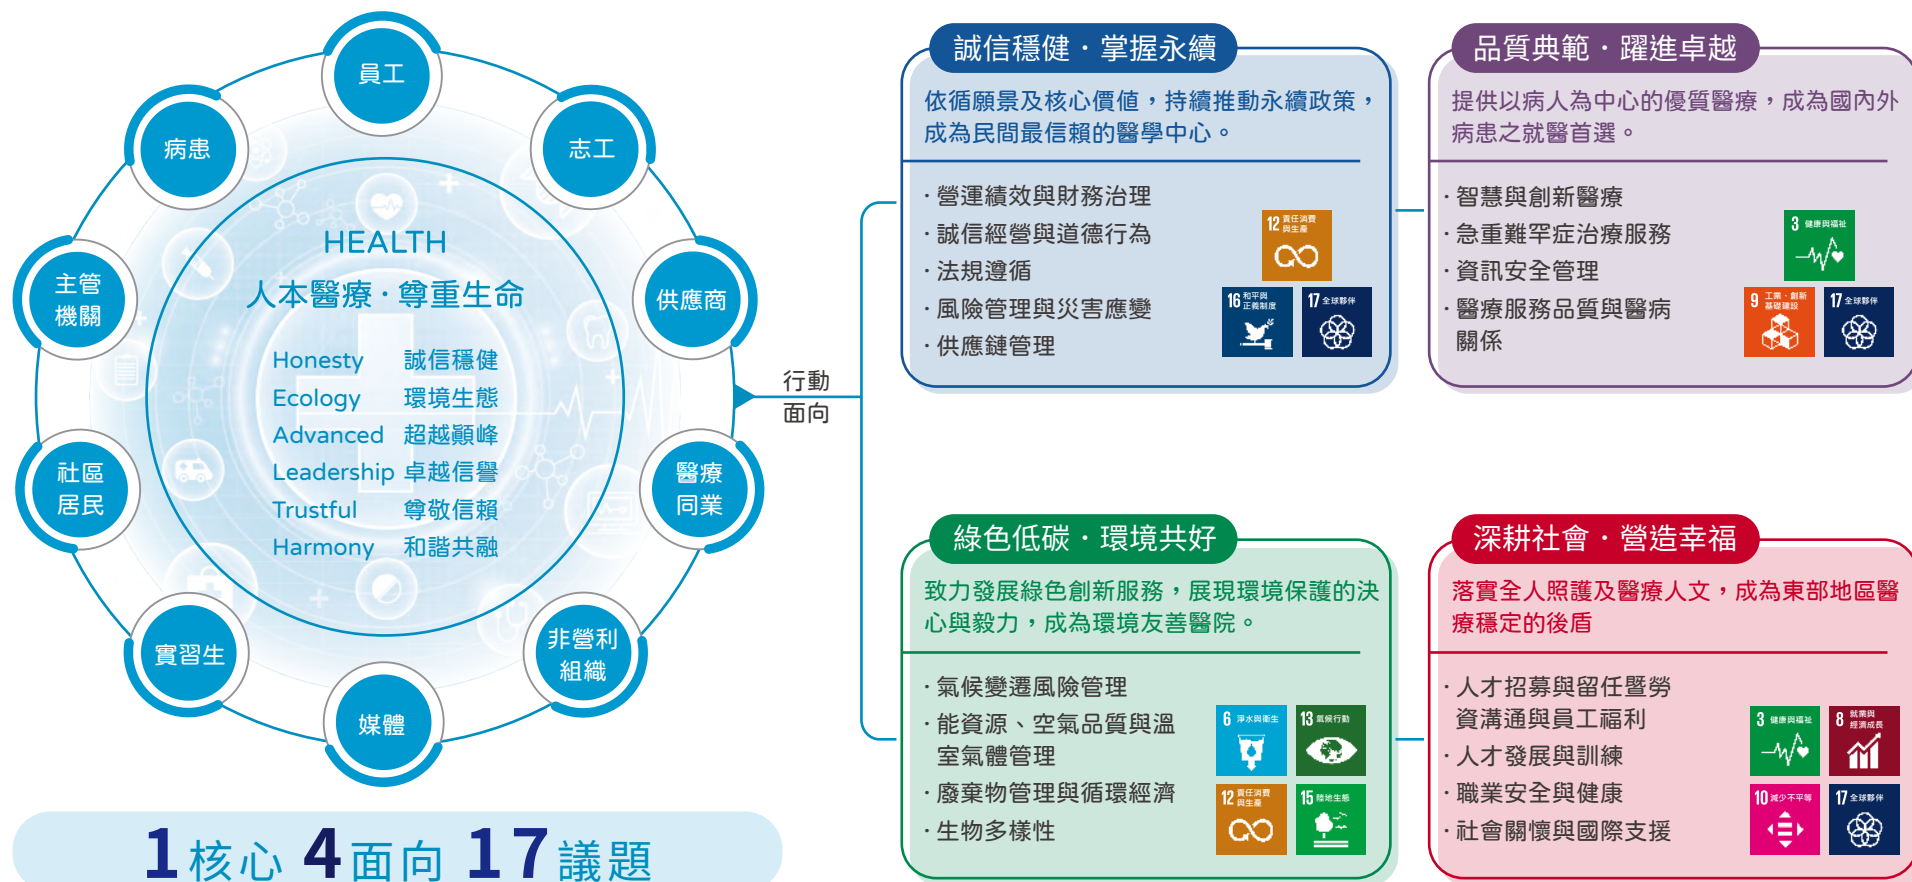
員工

志工

供應商

醫療
同業

非營利
組織

媒體

實習生

社區
居民

主管
機關

病患

HEALTH
人本醫療・尊重生命

Honesty 誠信穩健
Ecology 環境生態
Advanced 超越顛峰
Leadership 卓越信譽
Trustful 尊敬信賴
Harmony 和諧共融

1 核心 4 面向 17 議題

行動
面向

誠信穩健・掌握永續

依循願景及核心價值，持續推動永續政策，成為民間最信賴的醫學中心。

・營運績效與財務治理
・誠信經營與道德行為
・法規遵循
・風險管理與災害應變
・供應鏈管理

12 責任消費與生產
16 和平與正義制度
17 全球夥伴

品質典範・躍進卓越

提供以病人為中心的優質醫療，成為國內外病患之就醫首選。

・智慧與創新醫療
・急重難罕症治療服務
・資訊安全管理
・醫療服務品質與醫病關係

3 健康與福祉
9 工業、創新基礎建設
17 全球夥伴

綠色低碳・環境共好

致力發展綠色創新服務，展現環境保護的決心與毅力，成為環境友善醫院。

・氣候變遷風險管理
・能資源、空氣品質與溫室氣體管理
・廢棄物管理與循環經濟
・生物多樣性

6 淨水與衛生
13 氣候行動
12 責任消費與生產
15 陸域生態

深耕社會・營造幸福

落實全人照護及醫療人文，成為東部地區醫療穩定的後盾

・人才招募與留任暨勞資溝通與員工福利
・人才發展與訓練
・職業安全與健康
・社會關懷與國際支援

3 健康與福祉
8 就業與經濟成長
10 減少不平等
17 全球夥伴